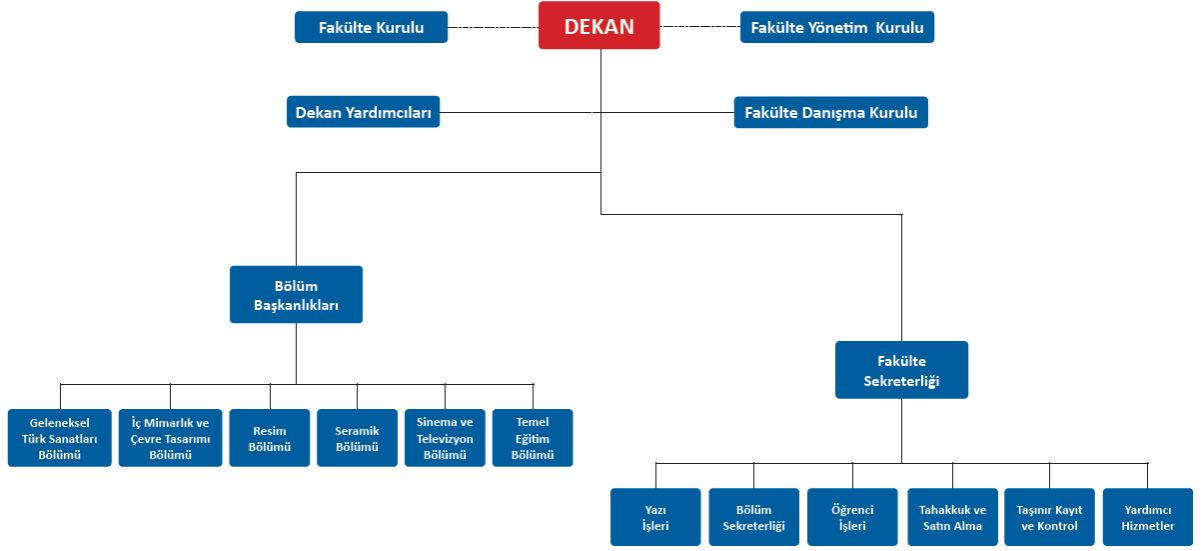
Fakülte Kurulu

DEKAN

Fakülte Yönetim Kurulu

Dekan Yardımcıları

Fakülte Danışma Kurulu

Bölüm Başkanlıkları

Fakülte Sekreterliği

Geleneksel Türk Sanatları Bölümü

İç Mimarlık ve Çevre Tasarımı Bölümü

Resim Bölümü

Seramik Bölümü

Sinema ve Televizyon Bölümü

Temel Eğitim Bölümü

Yazı İşleri

Bölüm Sekreterliği

Öğrenci İşleri

Tahakkuk ve Satın Alma

Taşınır Kayıt ve Kontrol

Yardımcı Hizmetler